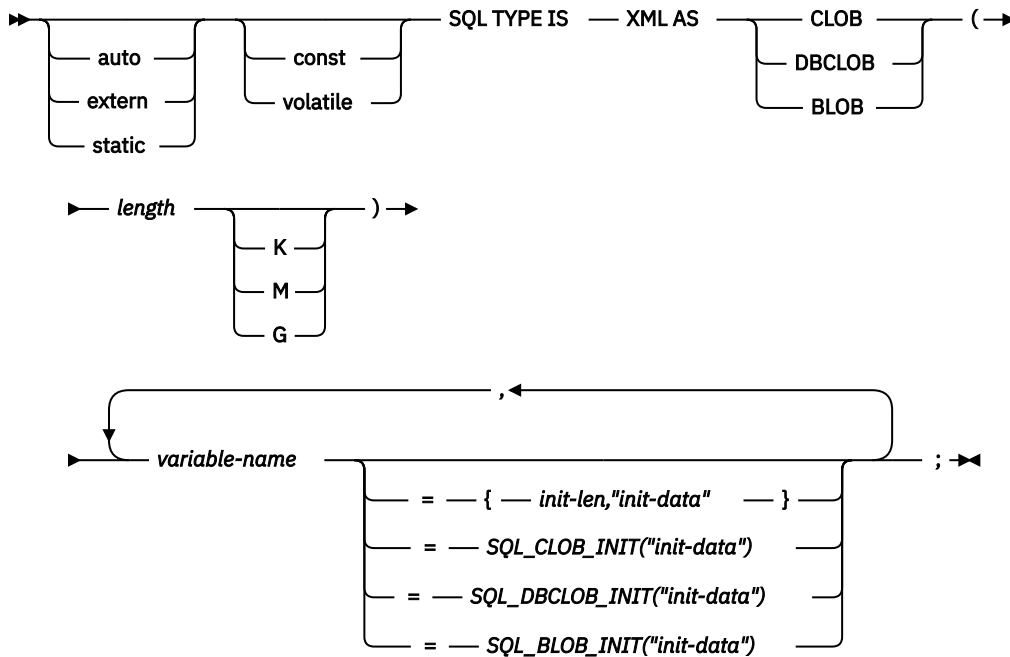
auto
extern
static
const
volatile
SQL TYPE IS XML AS
CLOB
DBCLOB
BLOB
(

length
K
M
G
)

,
variable-name
= { init-len,"init-data" }
= SQL_CLOB_INIT("init-data")
= SQL_DBCLOB_INIT("init-data")
= SQL_BLOB_INIT("init-data")
;